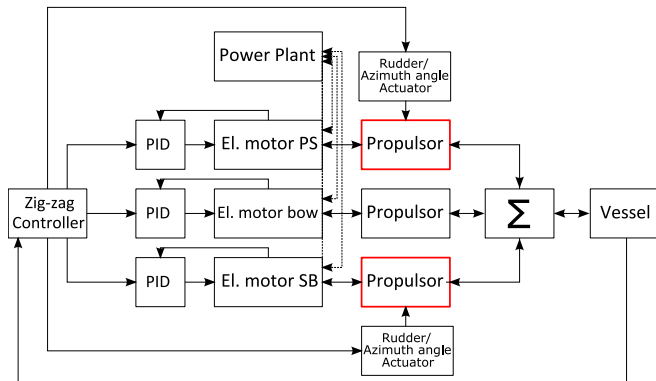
Power Plant

Rudder/
Azimuth angle
Actuator

PID

El. motor PS

Propulsor

Zig-zag
Controller

PID

El. motor bow

Propulsor

$\Sigma$

Vessel

PID

El. motor SB

Propulsor

Rudder/
Azimuth angle
Actuator